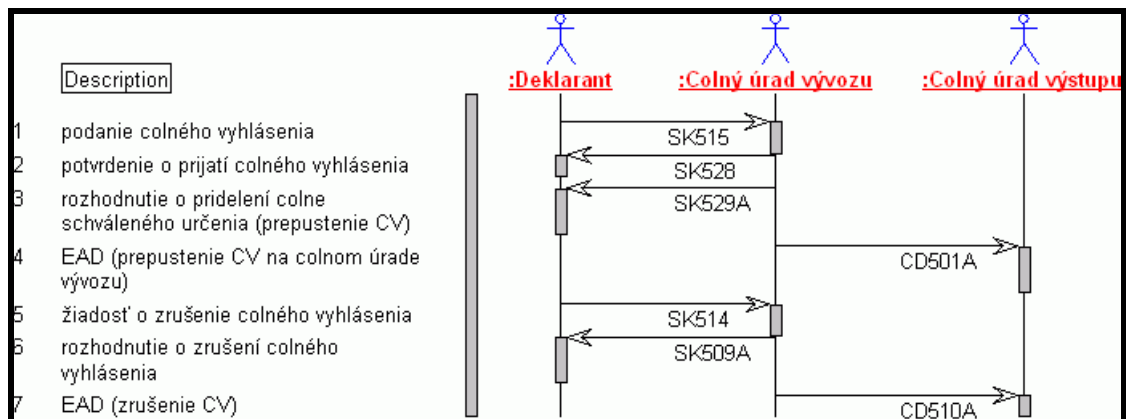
Description

1 podanie colného vyhlásenia
2 potvrdenie o prijatí colného vyhlásenia
3 rozhodnutie o pridelení colne schváleného určenia (prepustenie CV)
4 EAD (prepustenie CV na colnom úrade vývozu)
5 žiadosť o zrušenie colného vyhlásenia
6 rozhodnutie o zrušení colného vyhlásenia
7 EAD (zrušenie CV)

:Deklarant
:Colný úrad vývozu
:Colný úrad výstupu

SK515
SK528
SK529A
CD501A
SK514
SK509A
CD510A